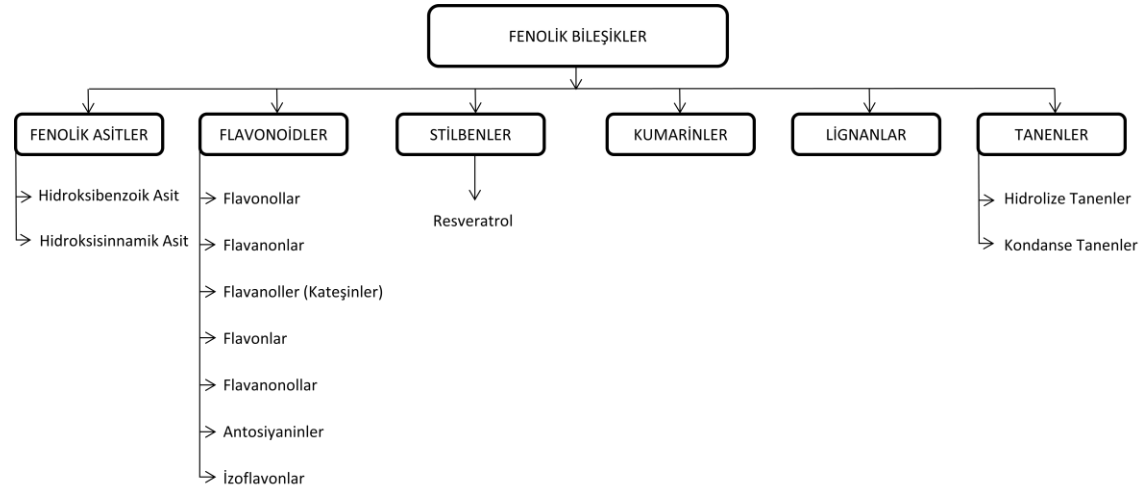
FENOLİK BİLEŞİKLER

FENOLİK ASİTLER
Hidroksibenzoik Asit
Hidroksisinnamik Asit

FLAVONOİDLER
Flavonollar
Flavanonlar
Flavanoller (Kateşinler)
Flavonlar
Flavanonollar
Antosiyaninler
İzoflavonlar

STİLBENLER
Resveratrol

KUMARİNLER

LİGNANLAR

TANENLER
Hidrolize Tanenler
Kondanse Tanenler